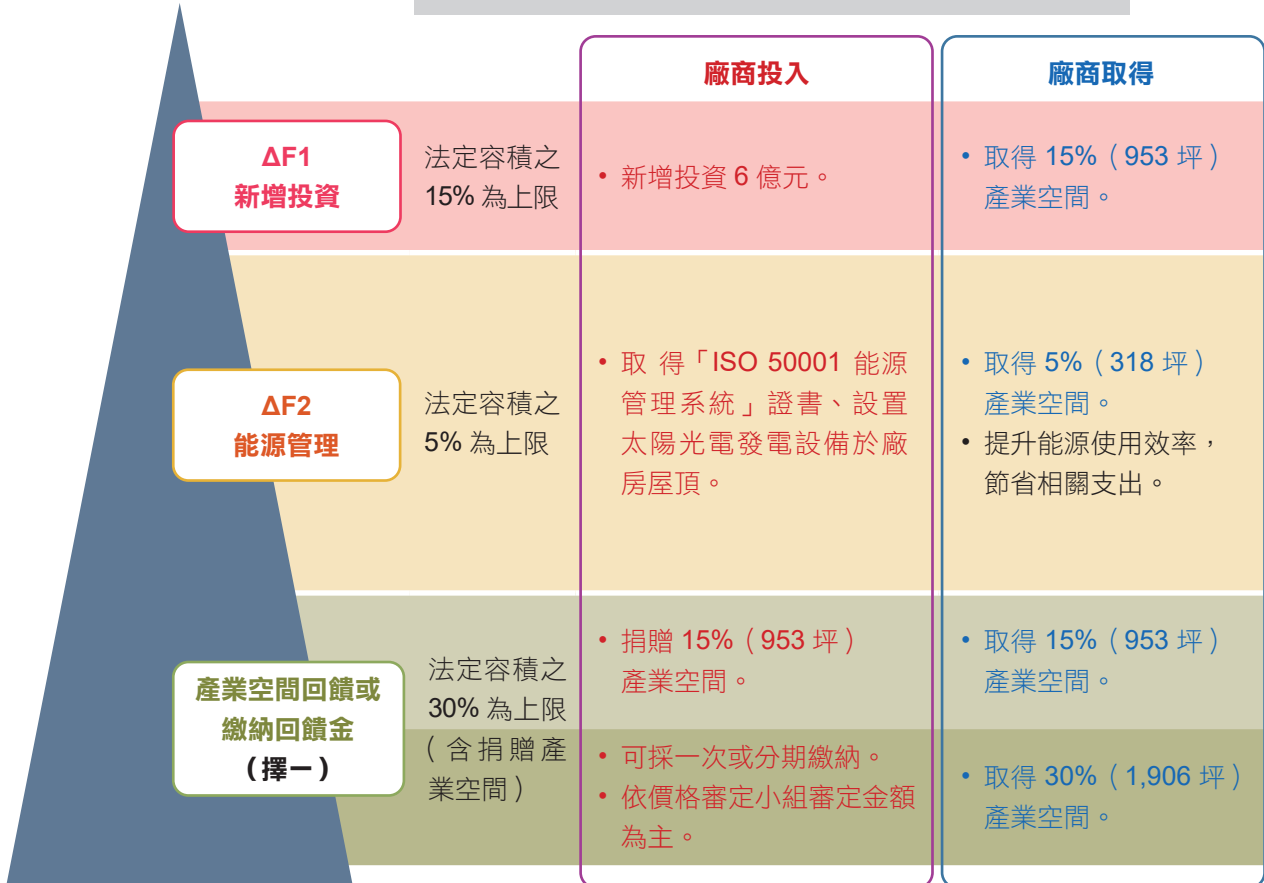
| | | 廠商投入 | 廠商取得 |
|---|---|---|---|
| ΔF1 新增投資 | 法定容積之 15% 為上限 | • 新增投資 6 億元。 | • 取得 15%（953 坪）產業空間。 |
| ΔF2 能源管理 | 法定容積之 5% 為上限 | • 取得「ISO 50001 能源管理系統」證書、設置太陽光電發電設備於廠房屋頂。 | • 取得 5%（318 坪）產業空間。<br>• 提升能源使用效率，節省相關支出。 |
| 產業空間回饋或繳納回饋金（擇一） | 法定容積之 30% 為上限（含捐贈產業空間） | • 捐贈 15%（953 坪）產業空間。 | • 取得 15%（953 坪）產業空間。 |
| | | • 可採一次或分期繳納。<br>• 依價格審定小組審定金額為主。 | • 取得 30%（1,906 坪）產業空間。 |